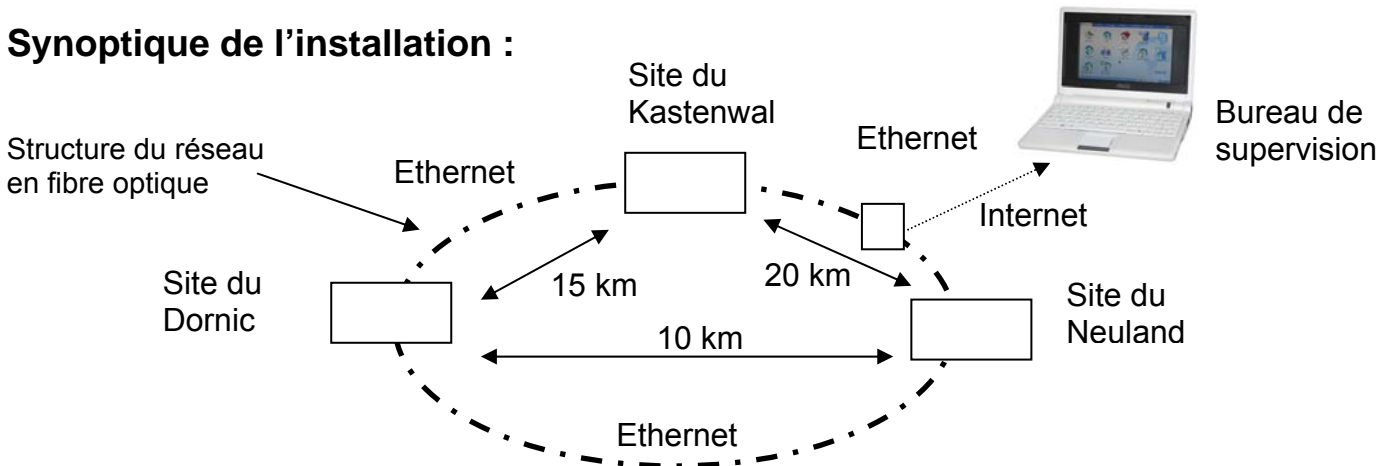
**Synoptique de l'installation :**

Site du Kastenwal

Bureau de supervision

Ethernet

Structure du réseau en fibre optique

Ethernet

Internet

Site du Dornic

15 km

20 km

Site du Neuland

10 km

Ethernet